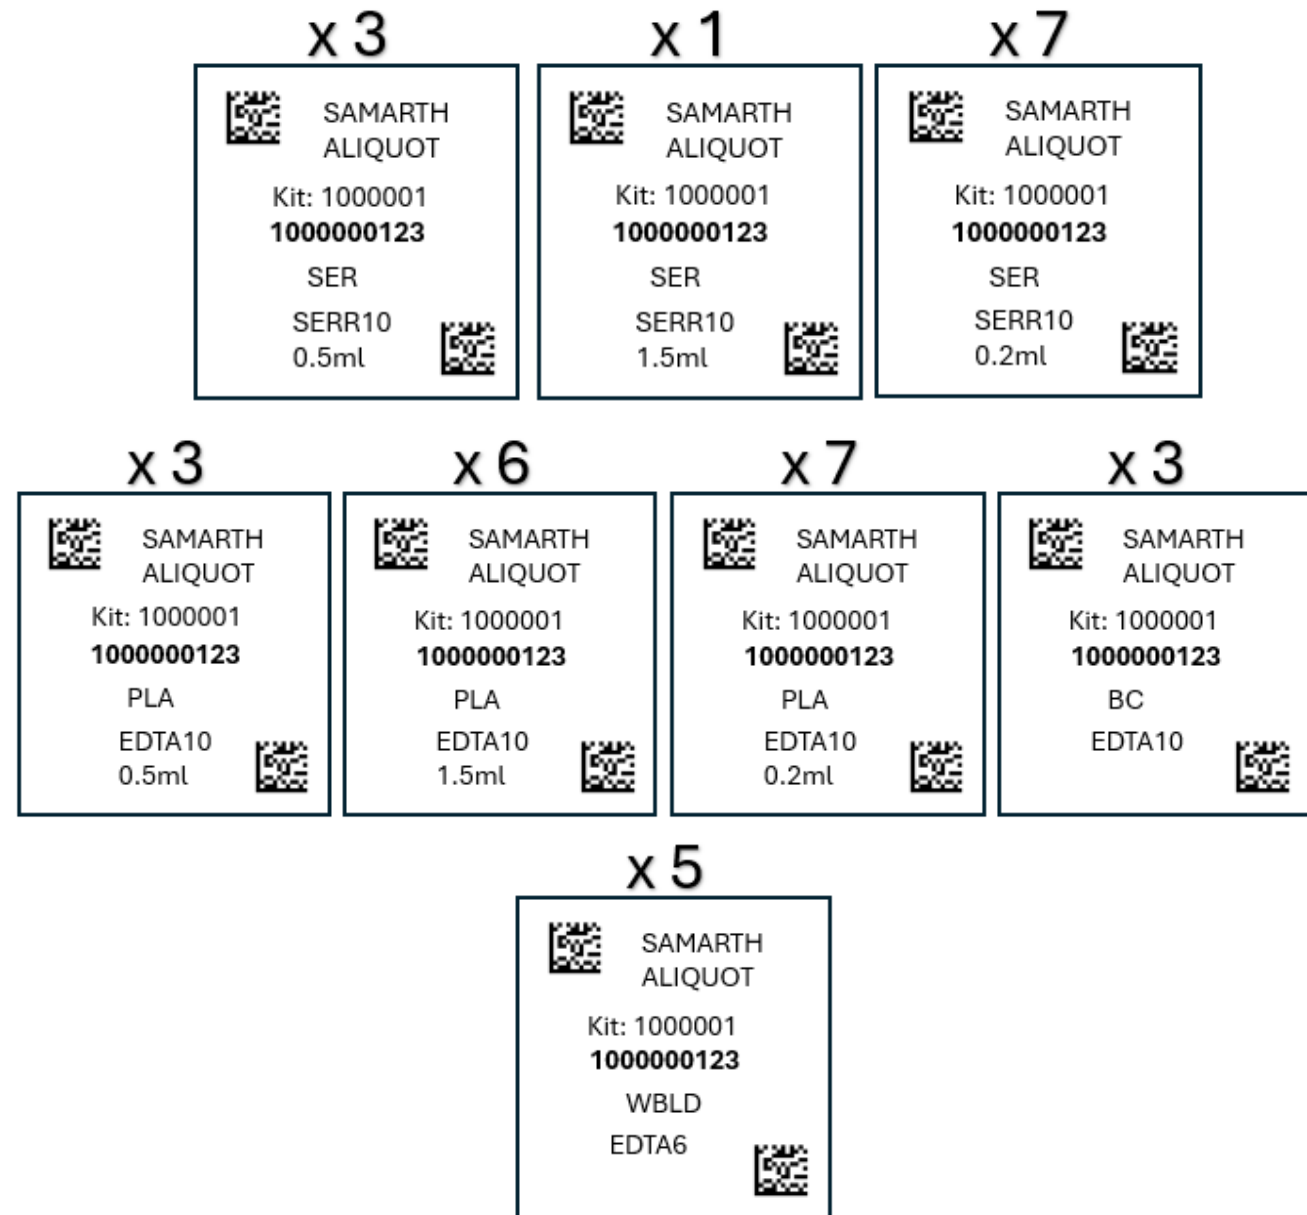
x 3

SAMARTH ALIQUOT
Kit: 1000001
**1000000123**
SER
SERR10
0.5ml

x 1

SAMARTH ALIQUOT
Kit: 1000001
**1000000123**
SER
SERR10
1.5ml

x 7

SAMARTH ALIQUOT
Kit: 1000001
**1000000123**
SER
SERR10
0.2ml

x 3

SAMARTH ALIQUOT
Kit: 1000001
**1000000123**
PLA
EDTA10
0.5ml

x 6

SAMARTH ALIQUOT
Kit: 1000001
**1000000123**
PLA
EDTA10
1.5ml

x 7

SAMARTH ALIQUOT
Kit: 1000001
**1000000123**
PLA
EDTA10
0.2ml

x 3

SAMARTH ALIQUOT
Kit: 1000001
**1000000123**
BC
EDTA10

x 5

SAMARTH ALIQUOT
Kit: 1000001
**1000000123**
WBLD
EDTA6